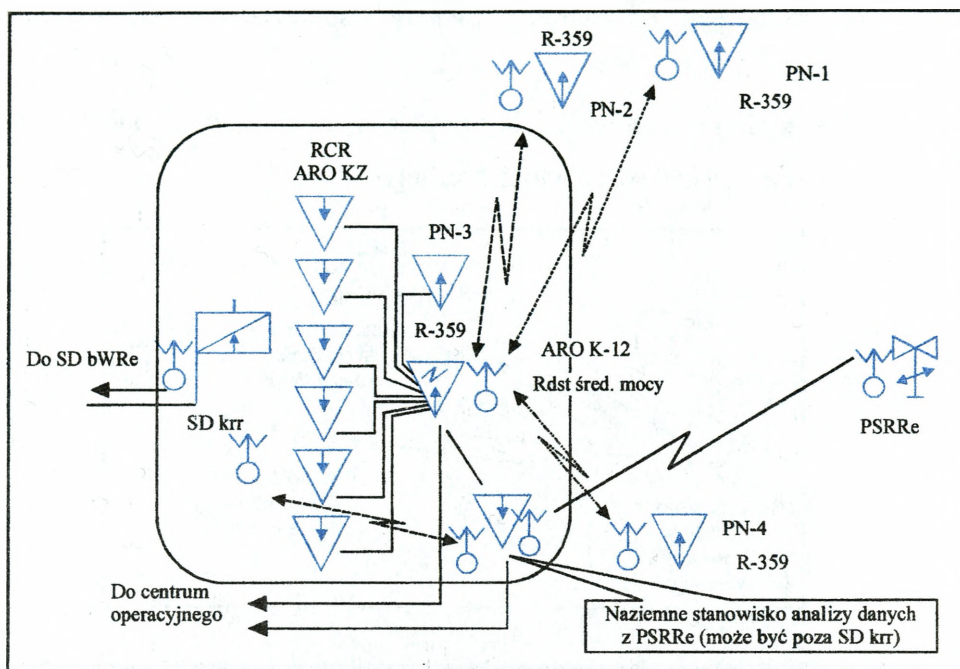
R-359

PN-1
R-359

PN-2

RCR
ARO KZ

PN-3

R-359

ARO K-12
Rdst śred. mocy

Do SD bWRe

SD krr

PSRRe

PN-4
R-359

Do centrum operacyjnego

Naziemne stanowisko analizy danych z PSRRe (może być poza SD krr)